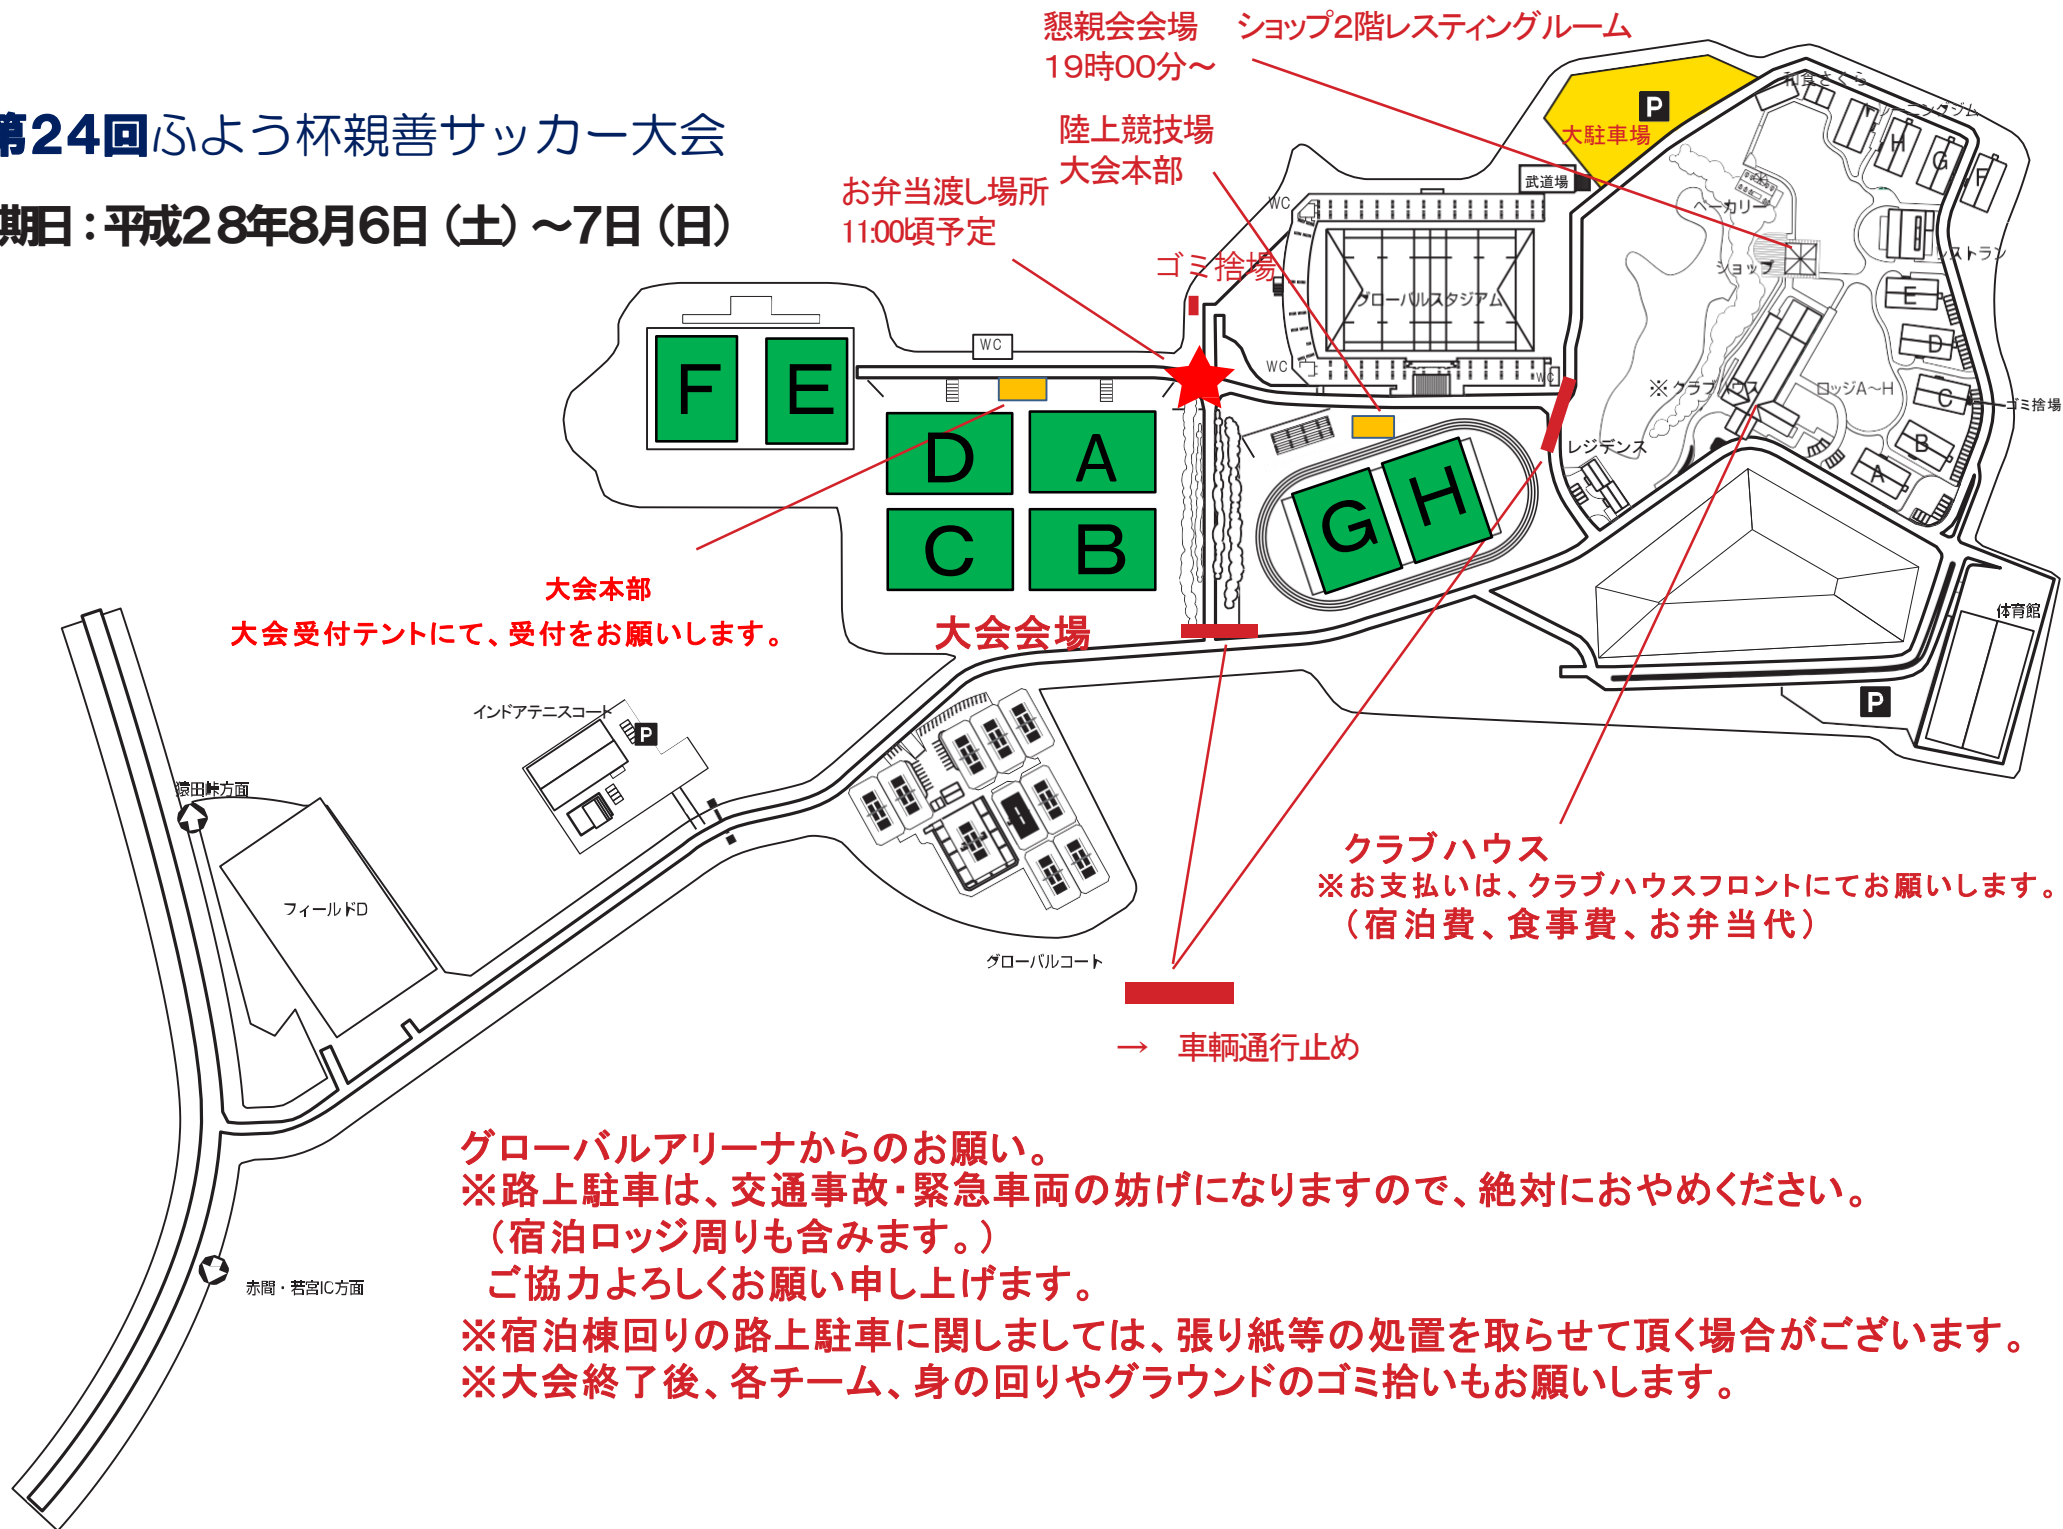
第24回ふよう杯親善サッカー大会
期日：平成28年8月6日（土）～7日（日）

懇親会会場　ショップ2階レスティングルーム
19時00分～

陸上競技場
大会本部

お弁当渡し場所
11:00頃予定

ゴミ捨場

WC
WC
WC
WC

グローバルスタジアム

武道場

大駐車場
P

和食さくら
トレーニングジム
ベーカリー
ショップ
レストラン
※クラブハウス
ロッジA~H
ゴミ捨場
レジデンス
H G F E D C B A

F E D A C B G H

大会本部
大会受付テントにて、受付をお願いします。

大会会場

体育館
P

インドアテニスコート
P

猿田峠方面

フィールドD

グローバルコート

赤間・若宮IC方面

クラブハウス
※お支払いは、クラブハウスフロントにてお願いします。
（宿泊費、食事費、お弁当代）

→　車輌通行止め

グローバルアリーナからのお願い。
※路上駐車は、交通事故・緊急車両の妨げになりますので、絶対におやめください。
（宿泊ロッジ周りも含みます。）
ご協力よろしくお願い申し上げます。
※宿泊棟回りの路上駐車に関しましては、張り紙等の処置を取らせて頂く場合がございます。
※大会終了後、各チーム、身の回りやグラウンドのゴミ拾いもお願いします。